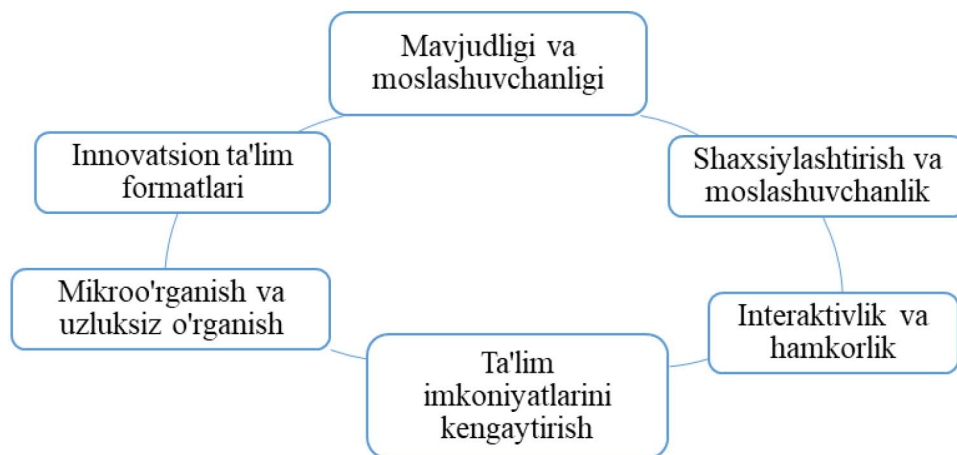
Mavjudligi va moslashuvchanligi

Shaxsiylashtirish va moslashuvchanlik

Interaktivlik va hamkorlik

Ta'lim imkoniyatlarini kengaytirish

Mikroo'rganish va uzluksiz o'rganish

Innovatsion ta'lim formatlari